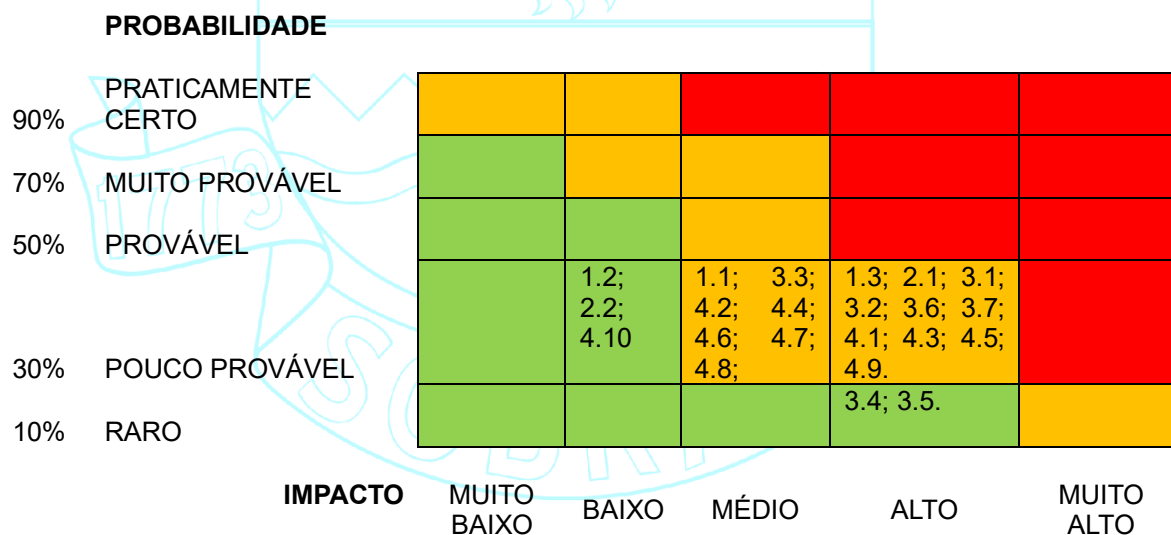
PROBABILIDADE

| | | MUITO BAIXO | BAIXO | MÉDIO | ALTO | MUITO ALTO |
|---|---|---|---|---|---|---|
| 90% | PRATICAMENTE CERTO | | | | | |
| 70% | MUITO PROVÁVEL | | | | | |
| 50% | PROVÁVEL | | | | | |
| 30% | POUCO PROVÁVEL | | 1.2; 2.2; 4.10 | 1.1; 3.3; 4.2; 4.4; 4.6; 4.7; 4.8; | 1.3; 2.1; 3.1; 3.2; 3.6; 3.7; 4.1; 4.3; 4.5; 4.9. | |
| 10% | RARO | | | | 3.4; 3.5. | |

IMPACTO MUITO BAIXO BAIXO MÉDIO ALTO MUITO ALTO